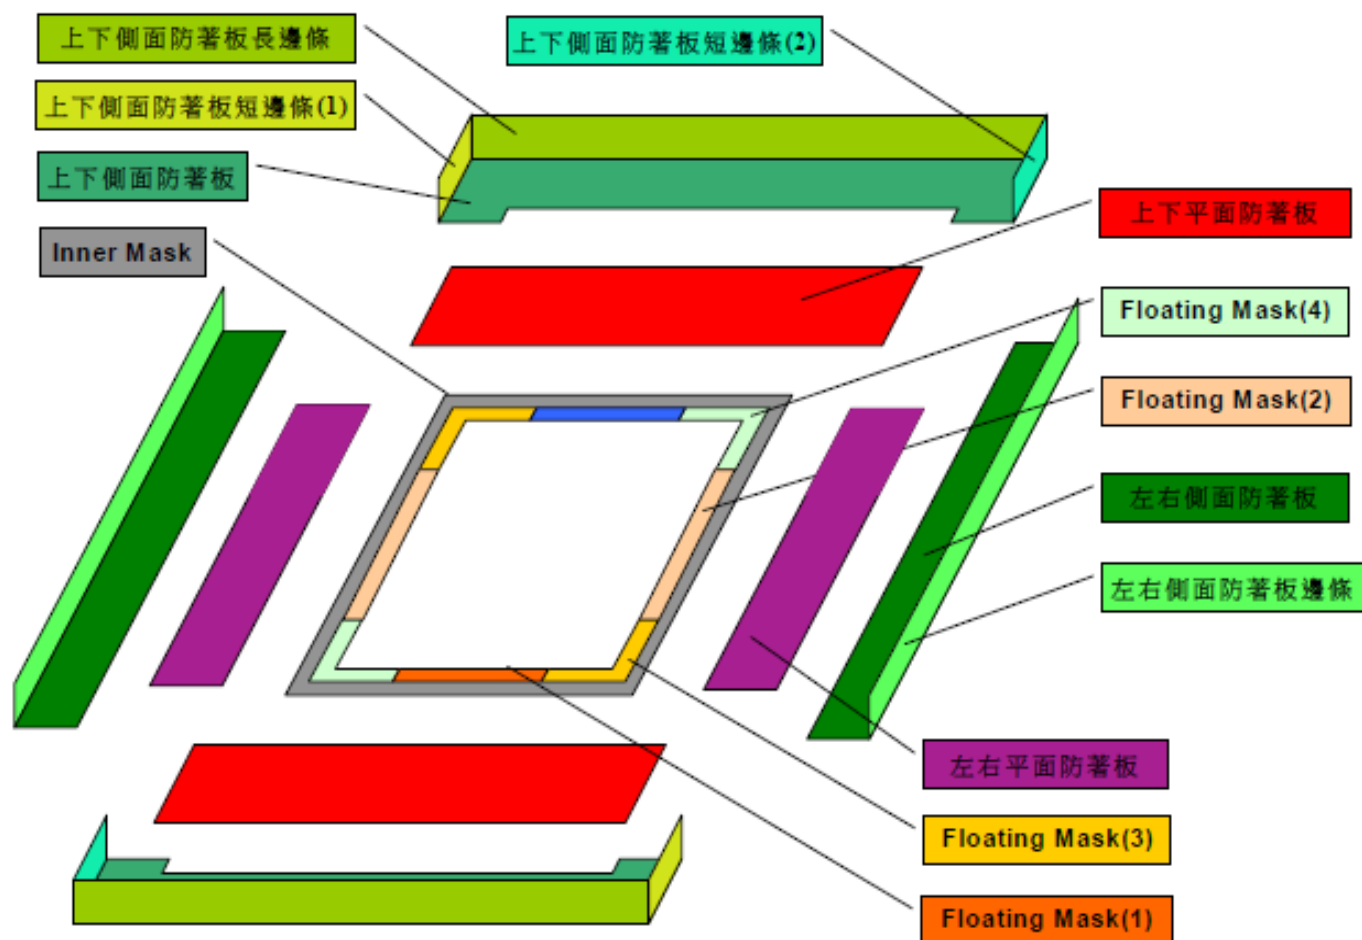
上下側面防著板長邊條

上下側面防著板短邊條(2)

上下側面防著板短邊條(1)

上下側面防著板

上下平面防著板

Inner Mask

Floating Mask(4)

Floating Mask(2)

左右側面防著板

左右側面防著板邊條

左右平面防著板

Floating Mask(3)

Floating Mask(1)